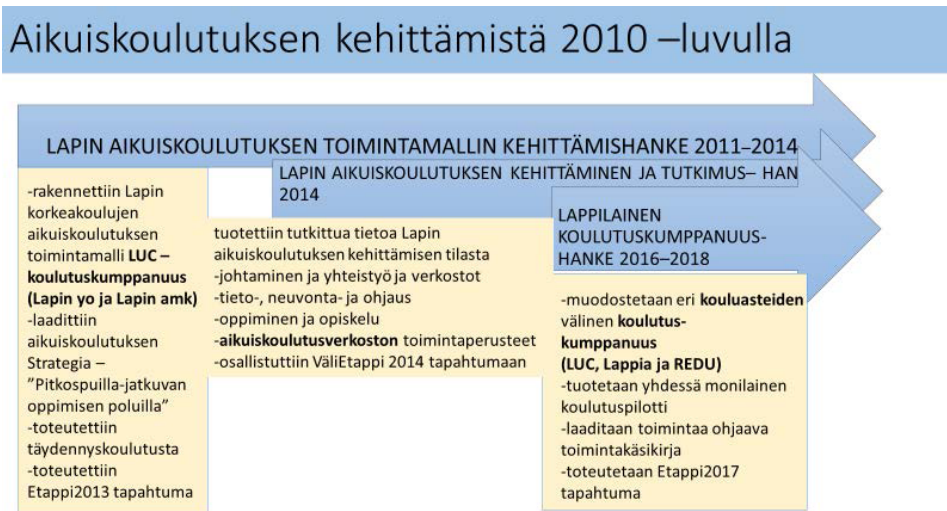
Aikuiskoulutuksen kehittämistä 2010 –luvulla

LAPIN AIKUISKOULUTUKSEN TOIMINTAMALLIN KEHITTÄMISHANKE 2011–2014

LAPIN AIKUISKOULUTUKSEN KEHITTÄMINEN JA TUTKIMUS– HAN 2014

LAPPILAINEN KOULUTUSKUMPPANUUS-HANKE 2016–2018

-rakennettiin Lapin korkeakoulujen aikuiskoulutuksen toimintamalli **LUC – koulutuskumppanuus (Lapin yo ja Lapin amk)**
-laadittiin aikuiskoulutuksen Strategia – "Pitkospuilla-jatkuvan oppimisen poluilla"
-toteutettiin täydennyskoulutusta
-toteutettiin Etappi2013 tapahtuma

tuotettiin tutkittua tietoa Lapin aikuiskoulutuksen kehittämisen tilasta
-johtaminen ja yhteistyö ja verkostot
-tieto-, neuvonta- ja ohjaus
-oppiminen ja opiskelu
-**aikuiskoulutusverkoston** toimintaperusteet
-osallistuttiin VäliEtappi 2014 tapahtumaan

-muodostetaan eri **kouluasteiden** välinen **koulutus-kumppanuus (LUC, Lappia ja REDU)**
-tuotetaan yhdessä monilainen koulutuspilotti
-laaditaan toimintaa ohjaava toimintakäsikirja
-toteutetaan Etappi2017 tapahtuma